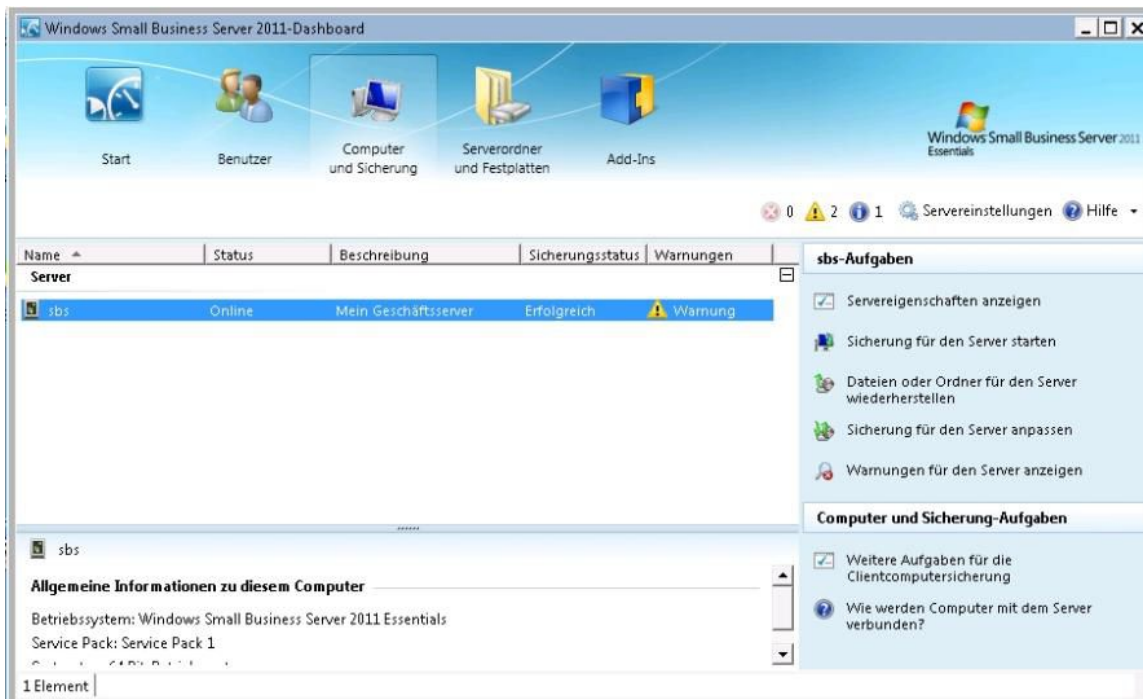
Windows Small Business Server 2011-Dashboard

Start

Benutzer

Computer und Sicherung

Serverordner und Festplatten

Add-Ins

Windows Small Business Server 2011 Essentials

0 2 1 Servereinstellungen Hilfe

| Name | Status | Beschreibung | Sicherungsstatus | Warnungen |
|---|---|---|---|---|
| Server | | | | |
| sbs | Online | Mein Geschäftsserver | Erfolgreich | Warnung |

sbs-Aufgaben

Servereigenschaften anzeigen

Sicherung für den Server starten

Dateien oder Ordner für den Server wiederherstellen

Sicherung für den Server anpassen

Warnungen für den Server anzeigen

Computer und Sicherung-Aufgaben

Weitere Aufgaben für die Clientcomputersicherung

Wie werden Computer mit dem Server verbunden?

sbs

Allgemeine Informationen zu diesem Computer

Betriebssystem: Windows Small Business Server 2011 Essentials

Service Pack: Service Pack 1

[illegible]

1 Element